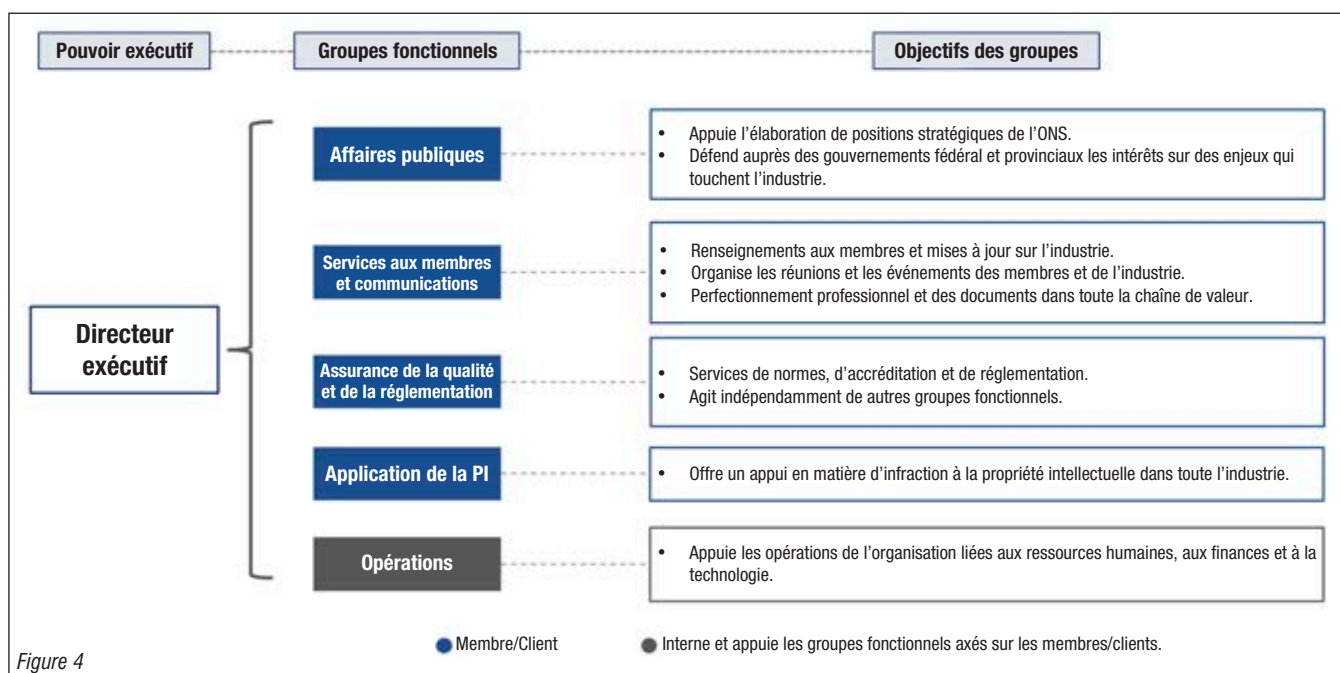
Pouvoir exécutif

Groupes fonctionnels

Objectifs des groupes

Directeur exécutif

Affaires publiques

- Appuie l'élaboration de positions stratégiques de l'ONS.
- Défend auprès des gouvernements fédéral et provinciaux les intérêts sur des enjeux qui touchent l'industrie.

Services aux membres et communications

- Renseignements aux membres et mises à jour sur l'industrie.
- Organise les réunions et les événements des membres et de l'industrie.
- Perfectionnement professionnel et des documents dans toute la chaîne de valeur.

Assurance de la qualité et de la réglementation

- Services de normes, d'accréditation et de réglementation.
- Agit indépendamment de autres groupes fonctionnels.

Application de la PI

- Offre un appui en matière d'infraction à la propriété intellectuelle dans toute l'industrie.

Opérations

- Appuie les opérations de l'organisation liées aux ressources humaines, aux finances et à la technologie.

Membre/Client

Interne et appuie les groupes fonctionnels axés sur les membres/clients.

Figure 4